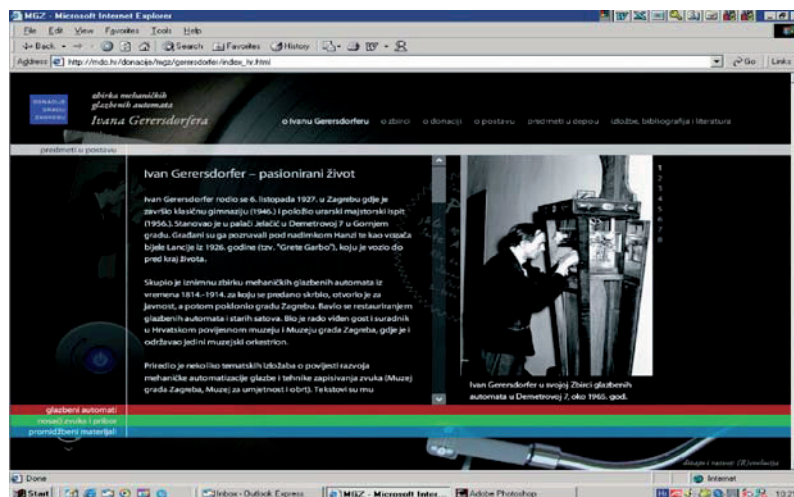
MGZ - Microsoft Internet Explorer

File Edit View Favorites Tools Help

Back Search Favorites History

Address http://mdc.hr/donacije/mgz/gerersdorfer/index_hr.html Go Links

DONACIJE GRADU ZAGREBU

zbirka mehaničkih glazbenih automata
Ivana Gerersdorfera

o Ivanu Gerersdorferu o zbirci o donaciji o postavu predmeti u depou izložbe, bibliografija i literatura

predmeti u postavu

Ivan Gerersdorfer – pasionirani život

Ivan Gerersdorfer rođio se 6. listopada 1927. u Zagrebu gdje je završio klasičnu gimnaziju (1946.) i položio urarski majstorski ispit (1956.). Stanovao je u palači Jelačić u Demetrovoj 7 u Gornjem gradu. Građani su ga poznavali pod nadimkom Hanzl te kao vozača bijele Lancije iz 1926. godine (tzv. "Grete Garbo"), koju je vozio do pred kraj života.

Skupio je izniminu zbirku mehaničkih glazbenih automata iz vremena 1814.-1914. za koju se predano skrbio, otvorio je za javnost, a potom poklonio gradu Zagrebu. Bavio se restauriranjem glazbenih automata i starih satova. Bio je rado viđen gost i suradnik u Hrvatskom povijesnom muzeju i Muzeju grada Zagreba, gdje je i održavao jedini muzejski orkestrion.

Priredio je nekoliko tematskih izložaba o povijesti razvoja mehaničke automatizacije glazbe i tehnike zapisivanja zvuka (Muzej grada Zagreba, Muzej za umjetnost i obrt). Tekstovi su mu

1
2
3
4
5
6
7
8

Ivan Gerersdorfer u svojoj Zbirci glazbenih automata u Demetrovoj 7, oko 1965. god.

glazbeni automati
nosači zvuka i pribor
promidžbeni materijali

dizajn i razvoj: (R)evolucija

Done Internet

Start Inbox - Outlook Express MGZ - Microsoft Inter... Adobe Photoshop